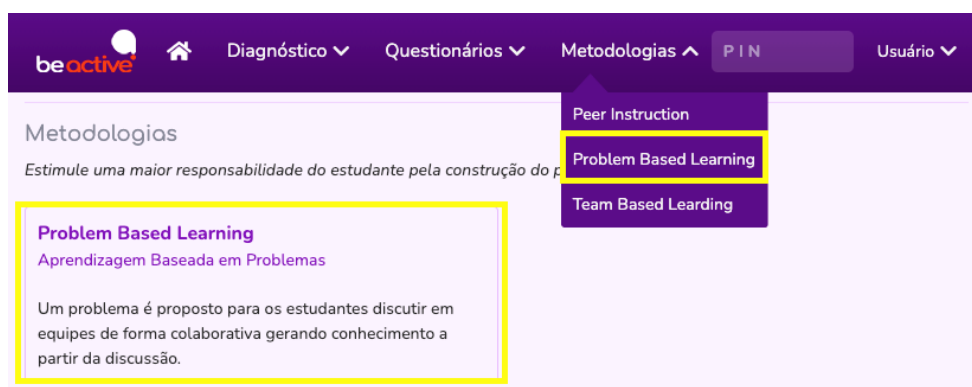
beactive Diagnóstico Questionários Metodologias PIN Usuário

Peer Instruction
Problem Based Learning
Team Based Learding

Metodologias

Estimule uma maior responsabilidade do estudante pela construção do p

Problem Based Learning
Aprendizagem Baseada em Problemas

Um problema é proposto para os estudantes discutir em equipes de forma colaborativa gerando conhecimento a partir da discussão.